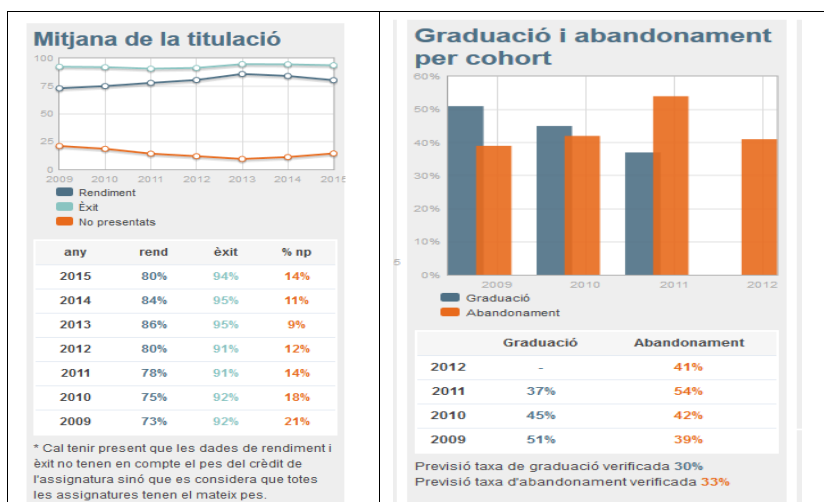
Mitjana de la titulació

100
75
50
25
0
2009 2010 2011 2012 2013 2014 2015

Rendiment
Èxit
No presentats

| any | rend | èxit | % np |
|---|---|---|---|
| 2015 | 80% | 94% | 14% |
| 2014 | 84% | 95% | 11% |
| 2013 | 86% | 95% | 9% |
| 2012 | 80% | 91% | 12% |
| 2011 | 78% | 91% | 14% |
| 2010 | 75% | 92% | 18% |
| 2009 | 73% | 92% | 21% |

* Cal tenir present que les dades de rendiment i èxit no tenen en compte el pes del crèdit de l'assignatura sinó que es considera que totes les assignatures tenen el mateix pes.

Graduació i abandonament per cohort

60%
50%
40%
30%
20%
10%
0%
2009 2010 2011 2012

Graduació
Abandonament

| | Graduació | Abandonament |
|---|---|---|
| 2012 | - | 41% |
| 2011 | 37% | 54% |
| 2010 | 45% | 42% |
| 2009 | 51% | 39% |

Previsió taxa de graduació verificada 30%
Previsió taxa d'abandonament verificada 33%